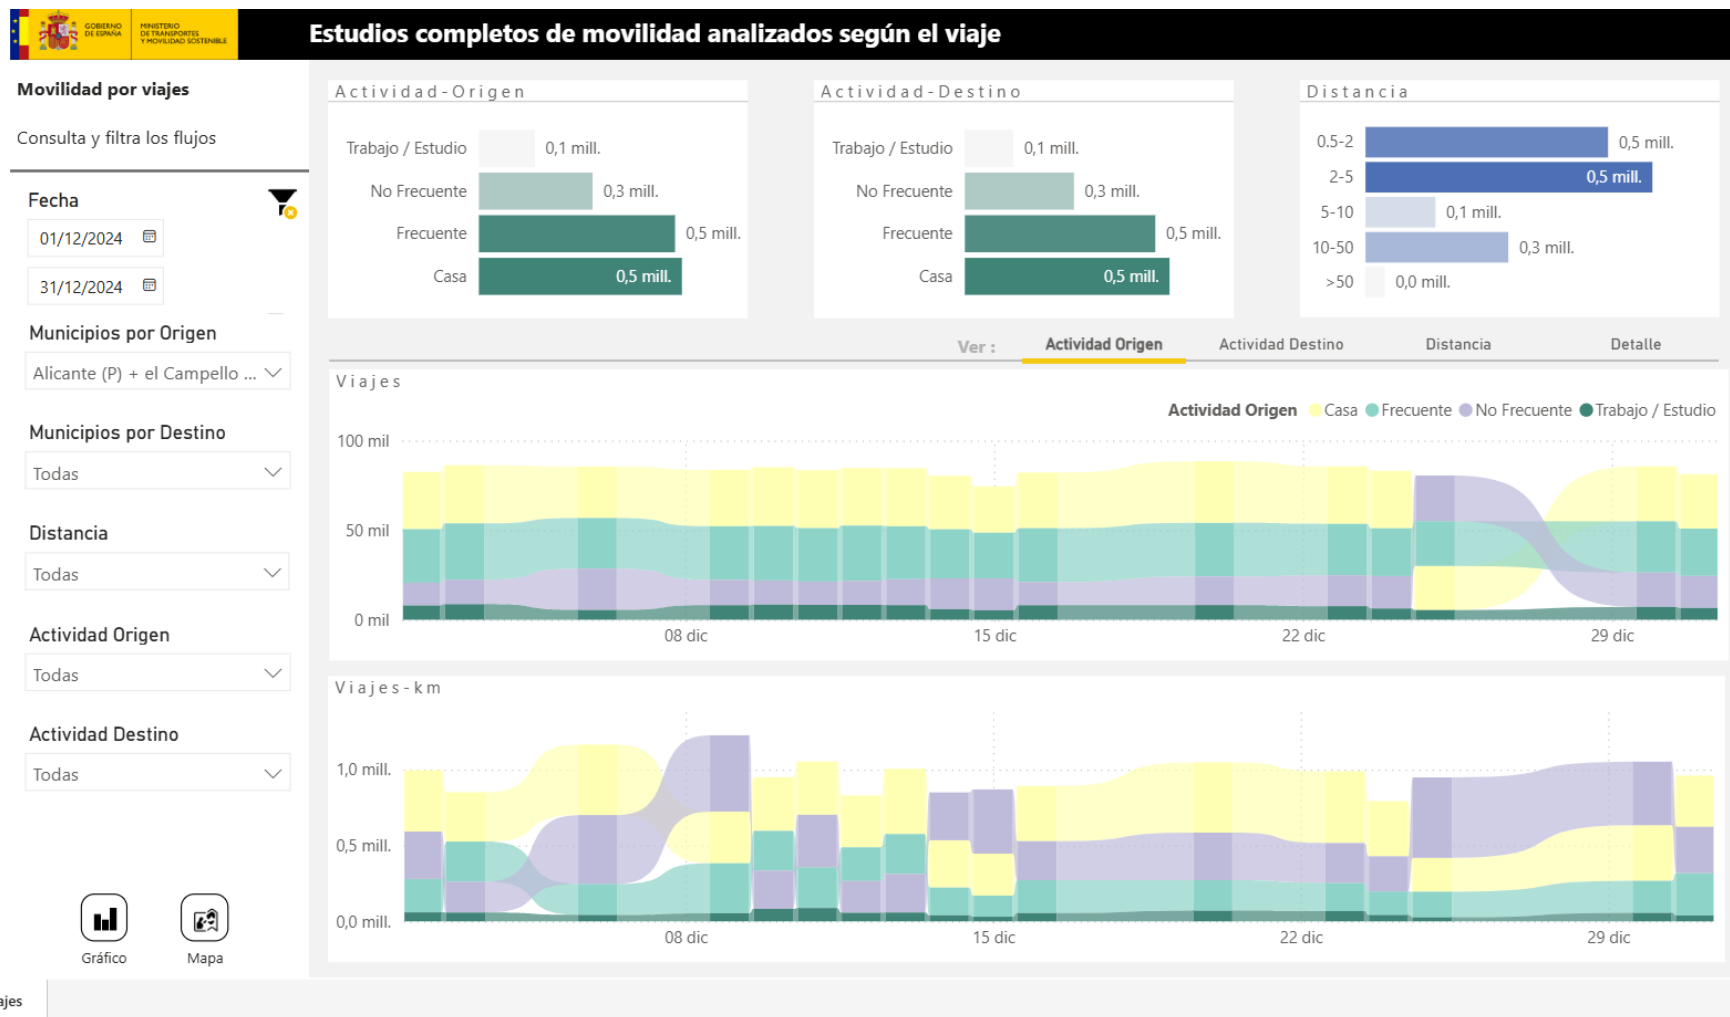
GOBIERNO DE ESPAÑA MINISTERIO DE TRANSPORTES Y MOVILIDAD SOSTENIBLE

Estudios completos de movilidad analizados según el viaje

Movilidad por viajes

Consulta y filtra los flujos

Fecha

01/12/2024

31/12/2024

Municipios por Origen

Alicante (P) + el Campello ...

Municipios por Destino

Todas

Distancia

Todas

Actividad Origen

Todas

Actividad Destino

Todas

Gráfico

Mapa

ajes

Actividad-Origen

| | |
|---|---|
| Trabajo / Estudio | 0,1 mill. |
| No Frecuente | 0,3 mill. |
| Frecuente | 0,5 mill. |
| Casa | 0,5 mill. |

Actividad-Destino

| | |
|---|---|
| Trabajo / Estudio | 0,1 mill. |
| No Frecuente | 0,3 mill. |
| Frecuente | 0,5 mill. |
| Casa | 0,5 mill. |

Distancia

| | |
|---|---|
| 0,5-2 | 0,5 mill. |
| 2-5 | 0,5 mill. |
| 5-10 | 0,1 mill. |
| 10-50 | 0,3 mill. |
| >50 | 0,0 mill. |

Ver : Actividad Origen Actividad Destino Distancia Detalle

Viajes

Actividad Origen Casa Frecuente No Frecuente Trabajo / Estudio

100 mil

50 mil

0 mil

08 dic 15 dic 22 dic 29 dic

Viajes-km

1,0 mill.

0,5 mill.

0,0 mill.

08 dic 15 dic 22 dic 29 dic